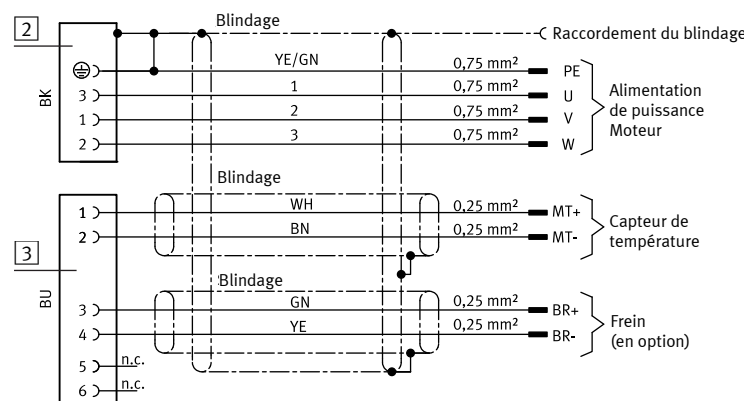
2

Blindage

Raccordement du blindage

BK

YE/GN
3
1
2
1
2
3

0,75 mm²
0,75 mm²
0,75 mm²
0,75 mm²

PE
U
V
W

Alimentation de puissance Moteur

Blindage

3

BU

1
2
WH
BN
0,25 mm²
0,25 mm²
MT+
MT-

Capteur de température

Blindage

3
4
GN
YE
0,25 mm²
0,25 mm²
BR+
BR-

Frein (en option)

5 n.c.
6 n.c.